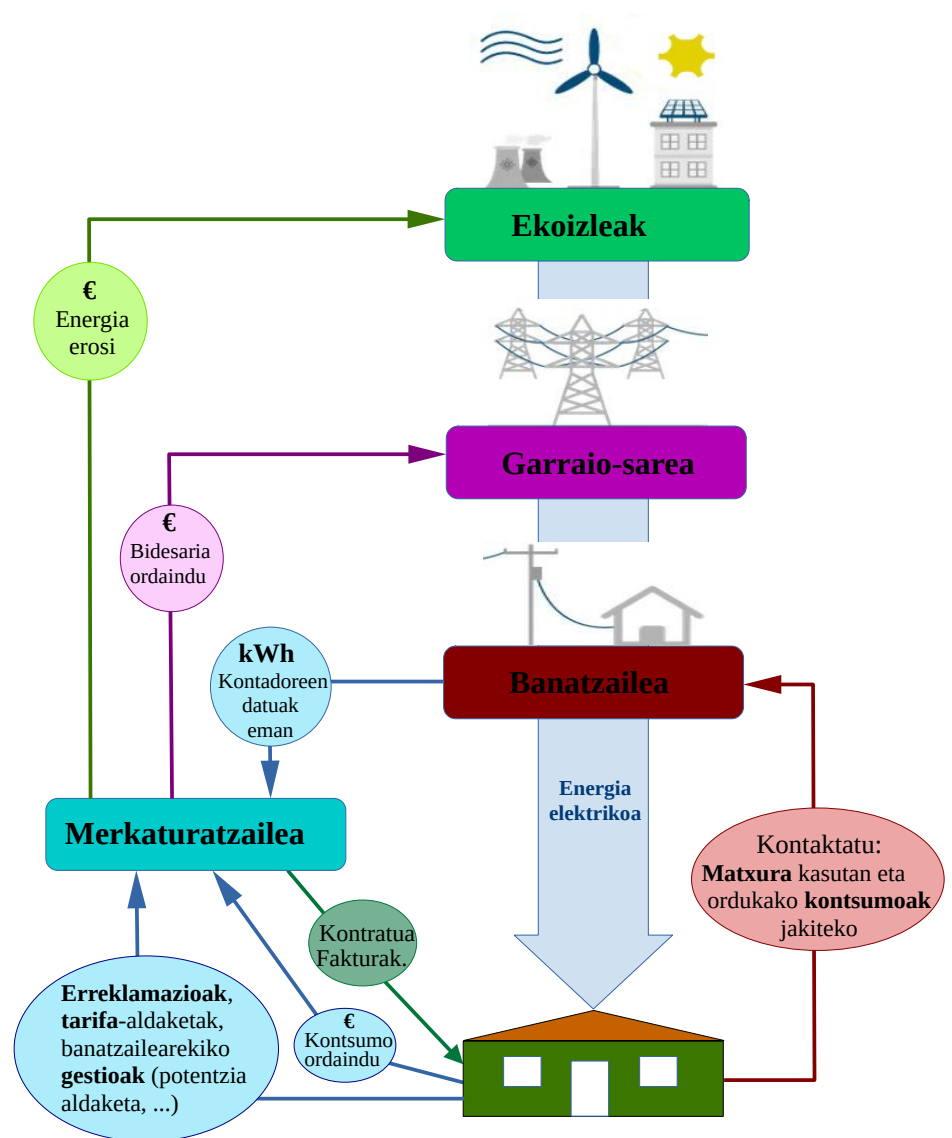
Ekoizleak

€
Energia
erosi

Garraio-sarea

€
Bidesaria
ordaindu

kWh
Kontadoreen
datuak
eman

Banatzailea

Energia
elektrikoa

Kontaktatu:
Matxura kasutan eta
ordukako kontsumoak
jakiteko

Merkaturatzailea

Kontratua
Fakturak.

Erreklamazioak,
tarifa-aldaketak,
banatzailearekiko
gestioak (potentzia
aldaketa, ...)

€
Kontsumo
ordaindu